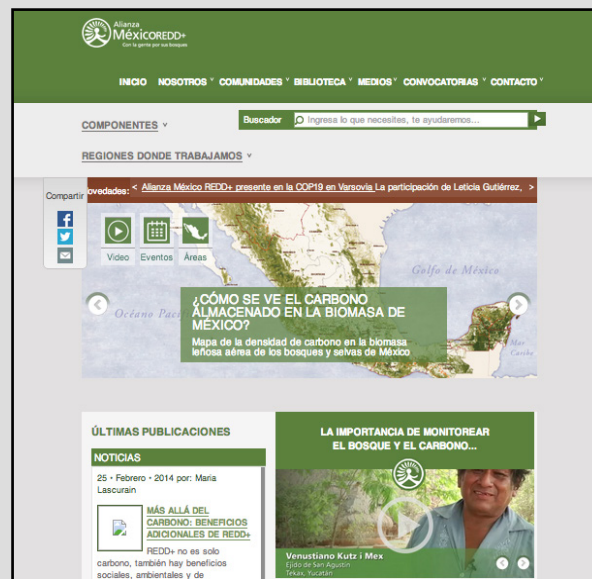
Alianza MéxicoREDD+
Con la gente por sus bosques

INICIO NOSOTROS ˅ COMUNIDADES ˅ BIBLIOTECA ˅ MEDIOS ˅ CONVOCATORIAS ˅ CONTACTO ˅

COMPONENTES ˅

Buscador Ingresa lo que necesites, te ayudaremos...

REGIONES DONDE TRABAJAMOS ˅

Compartir

ovedades: < Alianza México REDD+ presente en la COP19 en Varsovia La participación de Leticia Gutiérrez, >

Video Eventos Áreas

Golfo de México

Océano Pací

Mar Caribe

¿CÓMO SE VE EL CARBONO ALMACENADO EN LA BIOMASA DE MÉXICO?

Mapa de la densidad de carbono en la biomasa leñosa aérea de los bosques y selvas de México

ÚLTIMAS PUBLICACIONES

NOTICIAS

25 • Febrero • 2014 por: Maria Lascurain

MÁS ALLÁ DEL CARBONO: BENEFICIOS ADICIONALES DE REDD+

REDD+ no es solo carbono, también hay beneficios sociales, ambientales y de

LA IMPORTANCIA DE MONITOREAR EL BOSQUE Y EL CARBONO...

Venustiano Kutz i Mex
Ejido de San Agustín
Tekax, Yucatán